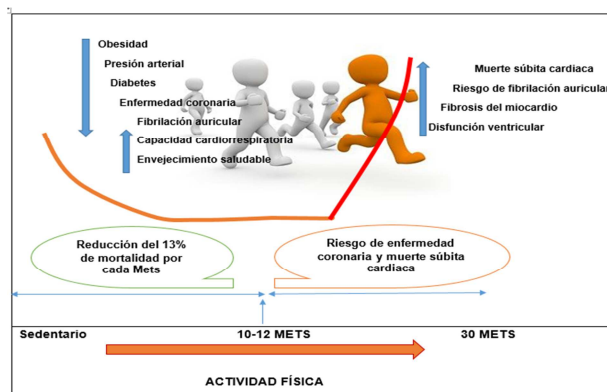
Obesidad
Presión arterial
Diabetes
Enfermedad coronaria
Fibrilación auricular
Capacidad cardiorrespiratoria
Envejecimiento saludable

Muerte súbita cardiaca
Riesgo de fibrilación auricular
Fibrosis del miocardio
Disfunción ventricular

Reducción del 13% de mortalidad por cada Mets

Riesgo de enfermedad coronaria y muerte súbita cardiaca

Sedentario
10-12 METS
30 METS

ACTIVIDAD FÍSICA